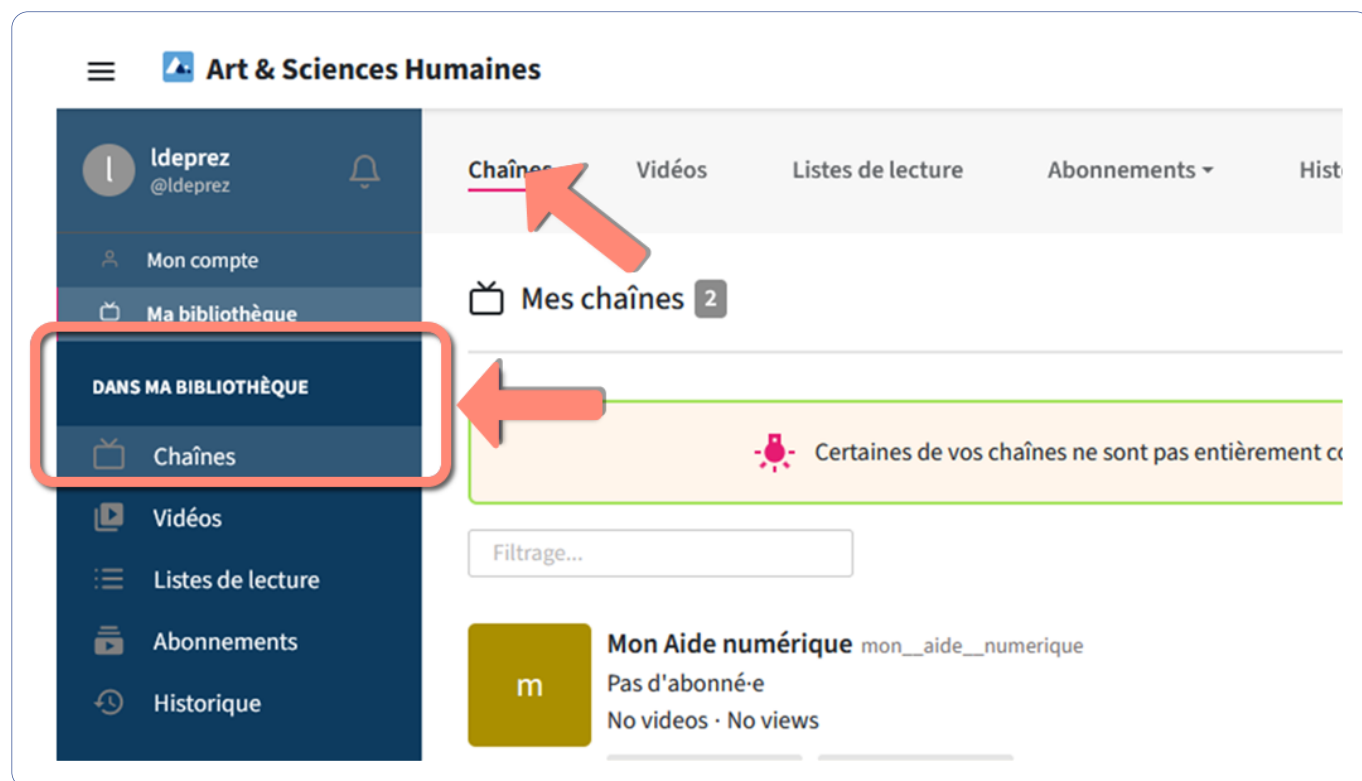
Art & Sciences Humaines

l
ldeprez
@ldeprez

Mon compte
Ma bibliothèque

DANS MA BIBLIOTHÈQUE
Chaînes
Vidéos
Listes de lecture
Abonnements
Historique

Chaînes Vidéos Listes de lecture Abonnements Hist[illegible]

Mes chaînes 2

Certaines de vos chaînes ne sont pas entièrement c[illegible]

Filtrage...

m
Mon Aide numérique mon__aide__numerique
Pas d'abonné·e
No videos · No views